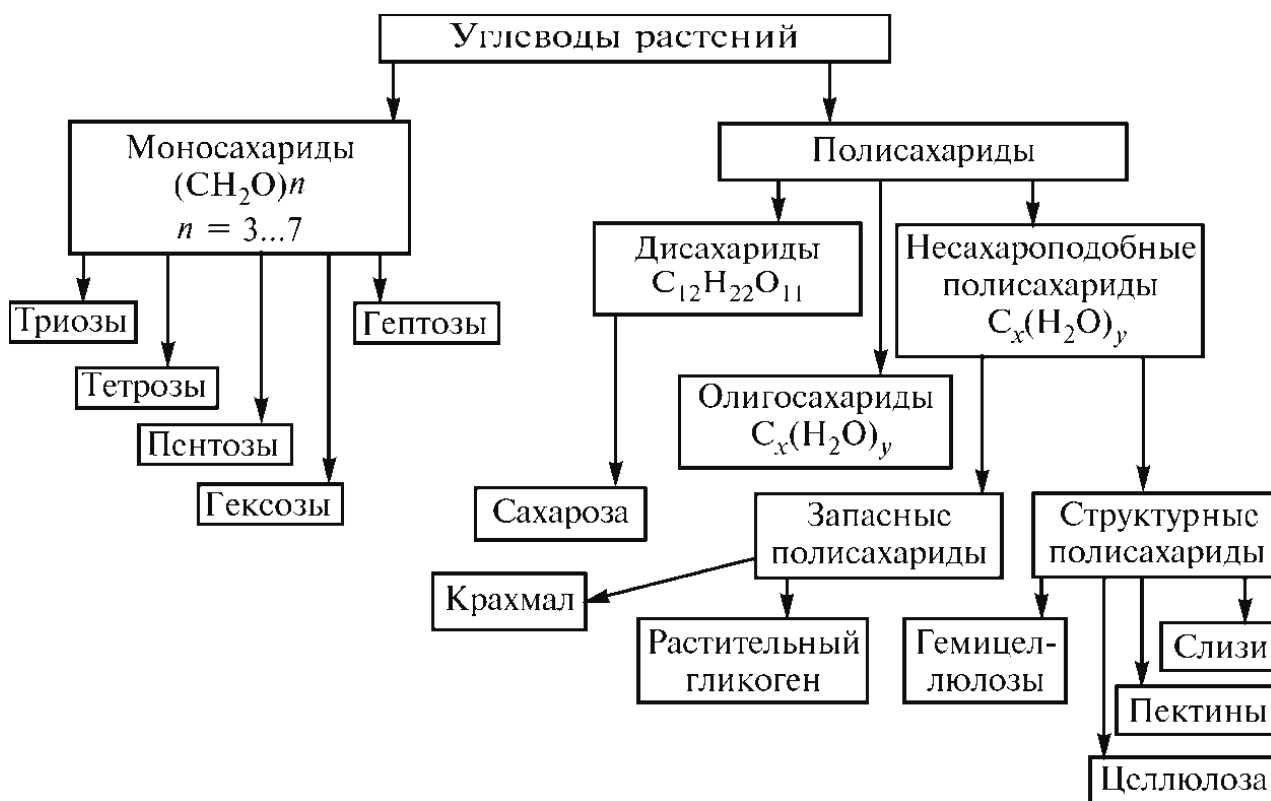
Углеводы растений

Моносахариды
$(CH_2O)n$
$n = 3...7$

Триозы

Тетрозы

Пентозы

Гексозы

Гептозы

Полисахариды

Дисахариды
$C_{12}H_{22}O_{11}$

Сахароза

Олигосахариды
$C_x(H_2O)_y$

Несахароподобные полисахариды
$C_x(H_2O)_y$

Запасные полисахариды

Крахмал

Растительный гликоген

Структурные полисахариды

Гемицеллюлозы

Слизи

Пектины

Целлюлоза